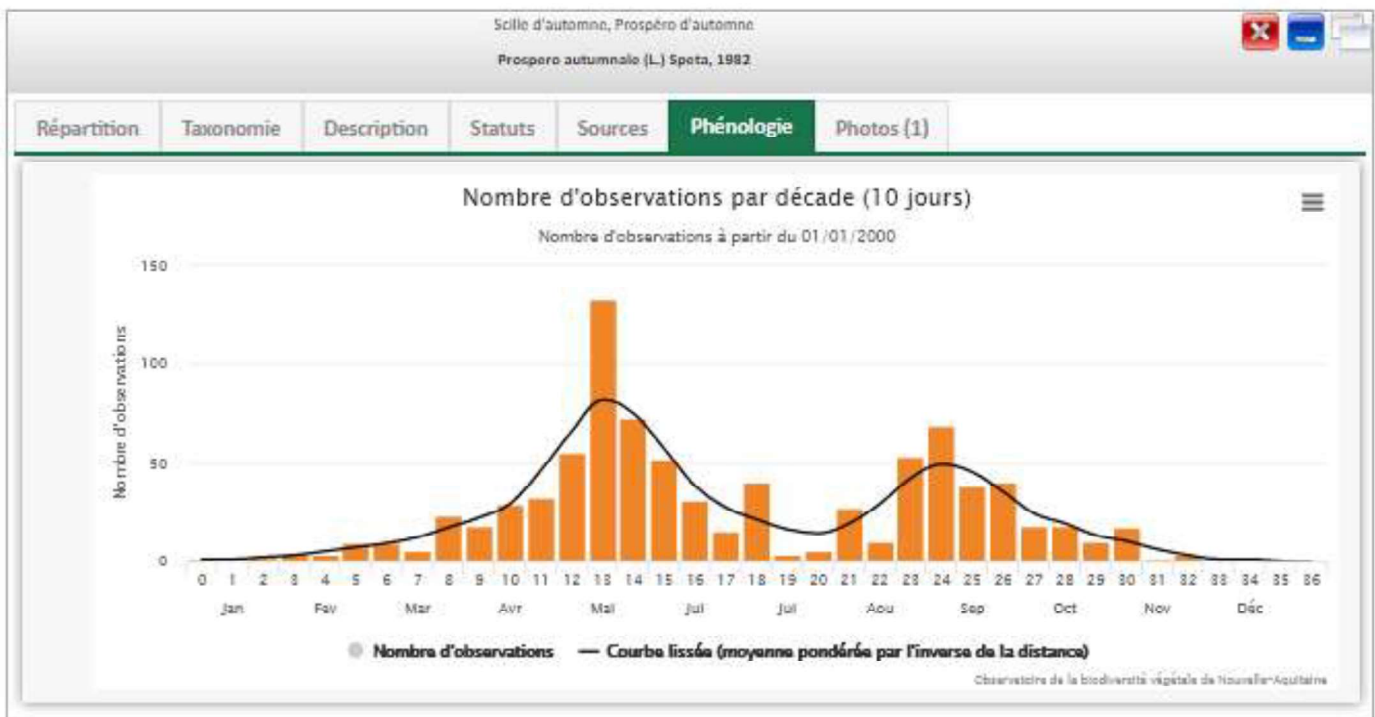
Scille d'automne, Prospéro d'automne

Prospero autumnale (L.) Speta, 1982

Répartition | Taxonomie | Description | Statuts | Sources | Phénologie | Photos (1)

Nombre d'observations par décade (10 jours)

Nombre d'observations à partir du 01/01/2000

150
100
50
0

Nombre d'observations

0 1 2 3 4 5 6 7 8 9 10 11 12 13 14 15 16 17 18 19 20 21 22 23 24 25 26 27 28 29 30 31 32 33 34 35 36

Jan Fev Mar Avr Mai Jui Jul Aou Sep Oct Nov Déc

Nombre d'observations — Courbe lissée (moyenne pondérée par l'inverse de la distance)

Observatoire de la biodiversité végétale de Nouvelle-Aquitaine